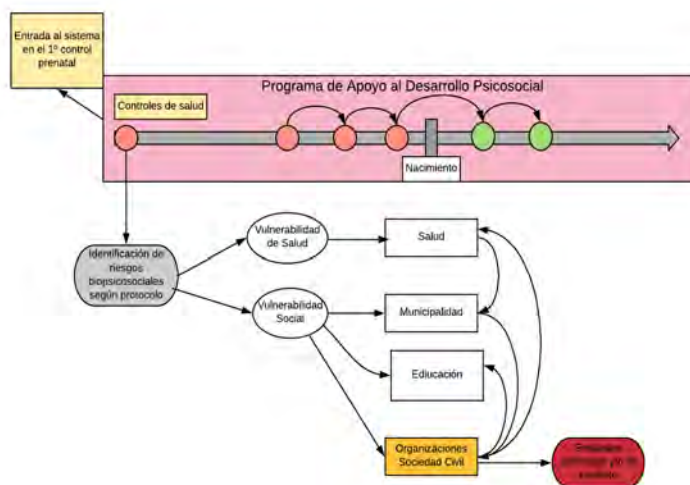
Entrada al sistema en el 1° control prenatal

Programa de Apoyo al Desarrollo Psicosocial

Controles de salud

Nacimiento

Identificación de riesgos biopsicosociales según protocolo

Vulnerabilidad de Salud

Vulnerabilidad Social

Salud

Municipalidad

Educación

Organizaciones Sociedad Civil

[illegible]